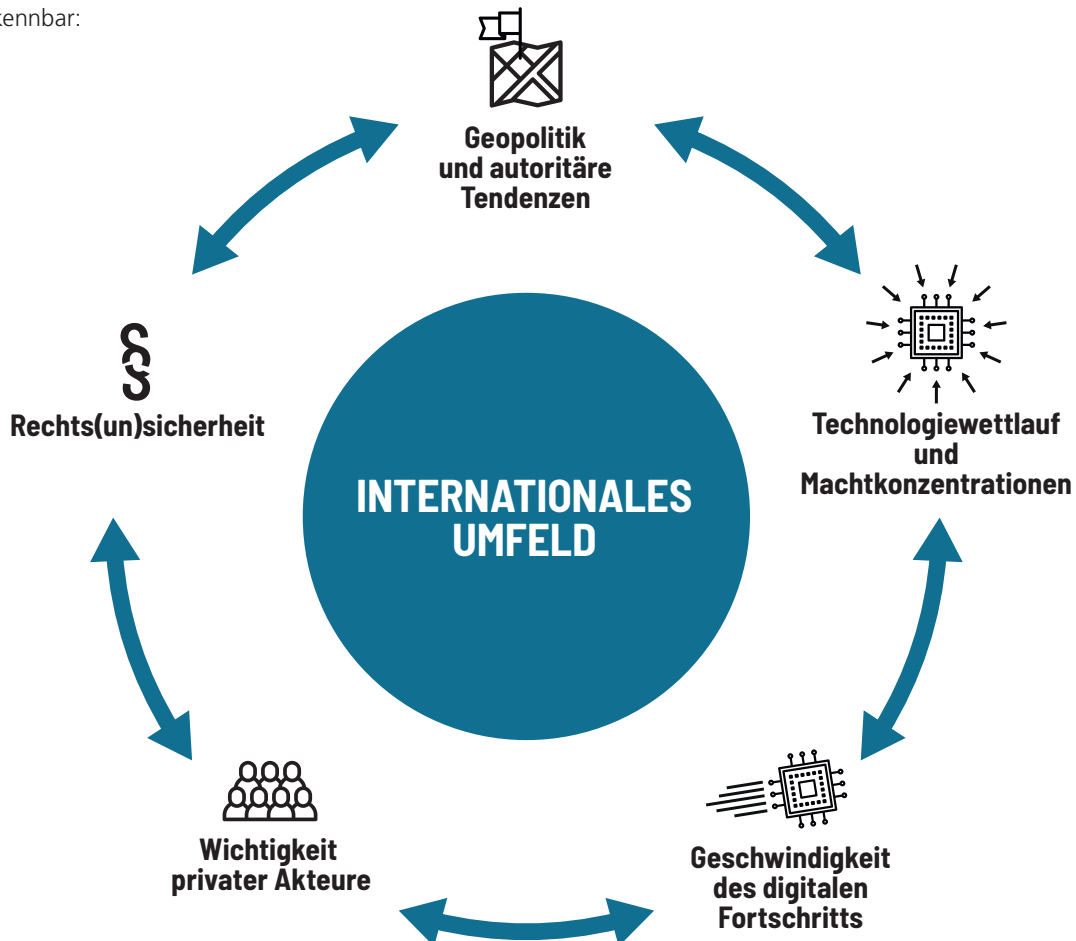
kennbar:

Geopolitik und autoritäre Tendenzen

Rechts(un)sicherheit

INTERNATIONALES UMFELD

Technologiewettlauf und Machtkonzentrationen

Wichtigkeit privater Akteure

Geschwindigkeit des digitalen Fortschritts